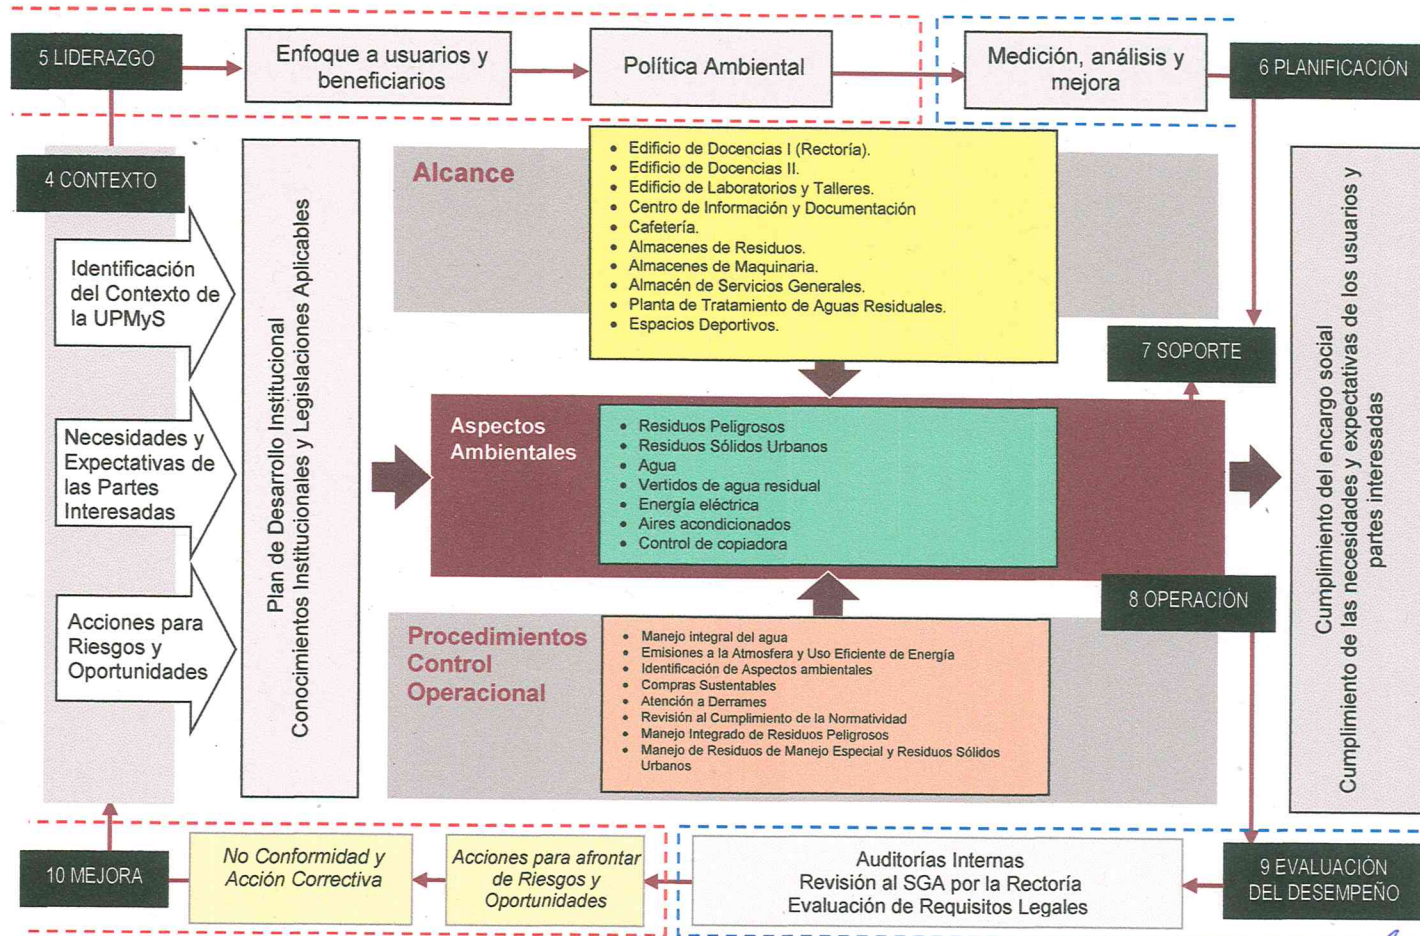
5 LIDERAZGO

Enfoque a usuarios y beneficiarios

Política Ambiental

Medición, análisis y mejora

6 PLANIFICACIÓN

4 CONTEXTO

Identificación del Contexto de la UPMyS

Necesidades y Expectativas de las Partes Interesadas

Acciones para Riesgos y Oportunidades

Plan de Desarrollo Institucional
Conocimientos Institucionales y Legislaciones Aplicables

Alcance

- Edificio de Docencias I (Rectoría).
- Edificio de Docencias II.
- Edificio de Laboratorios y Talleres.
- Centro de Información y Documentación
- Cafetería.
- Almacenes de Residuos.
- Almacenes de Maquinaria.
- Almacén de Servicios Generales.
- Planta de Tratamiento de Aguas Residuales.
- Espacios Deportivos.

7 SOPORTE

Aspectos Ambientales

- Residuos Peligrosos
- Residuos Sólidos Urbanos
- Agua
- Vertidos de agua residual
- Energía eléctrica
- Aires acondicionados
- Control de copiadora

8 OPERACIÓN

Procedimientos Control Operacional

- Manejo integral del agua
- Emisiones a la Atmosfera y Uso Eficiente de Energía
- Identificación de Aspectos ambientales
- Compras Sustentables
- Atención a Derrames
- Revisión al Cumplimiento de la Normatividad
- Manejo Integrado de Residuos Peligrosos
- Manejo de Residuos de Manejo Especial y Residuos Sólidos Urbanos

Cumplimiento del encargo social
Cumplimiento de las necesidades y expectativas de los usuarios y partes interesadas

10 MEJORA

No Conformidad y Acción Correctiva

Acciones para afrontar de Riesgos y Oportunidades

Auditorías Internas
Revisión al SGA por la Rectoría
Evaluación de Requisitos Legales

9 EVALUACIÓN DEL DESEMPEÑO